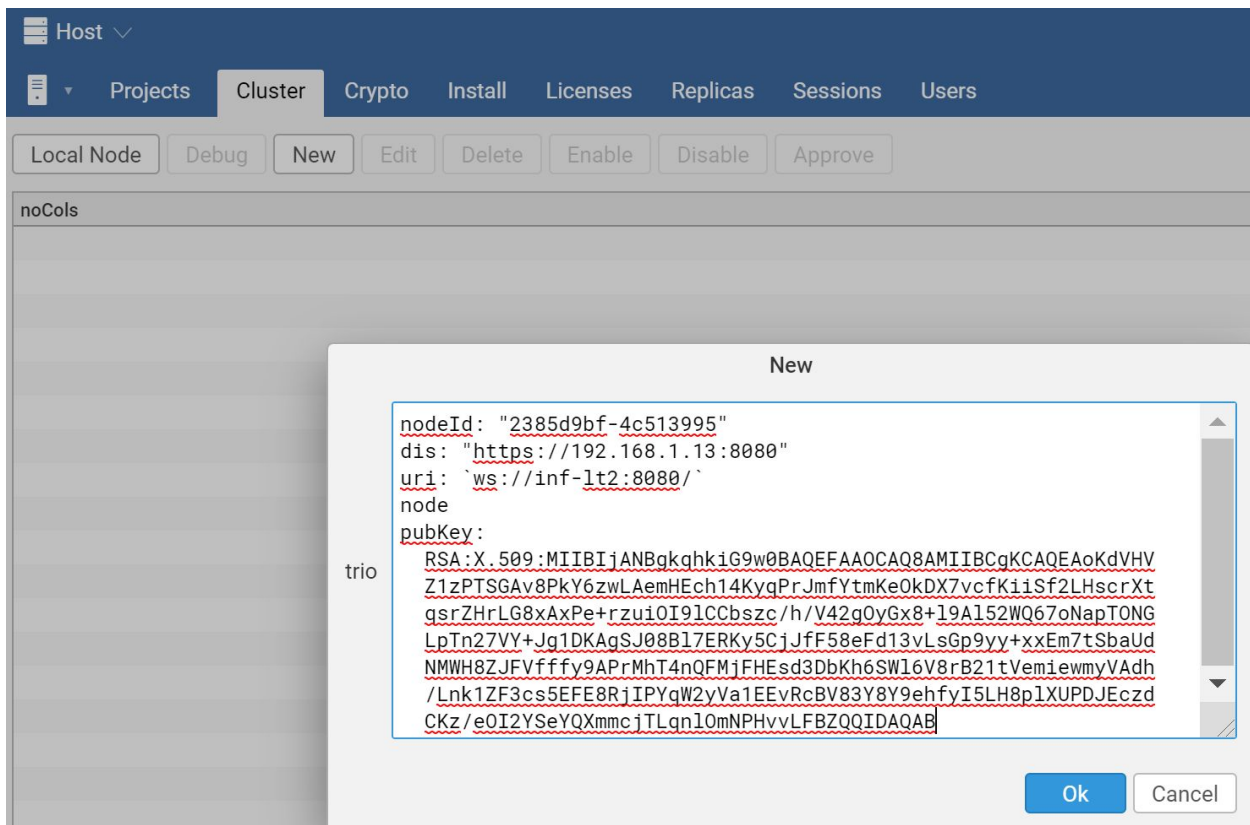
Host

Projects Cluster Crypto Install Licenses Replicas Sessions Users

Local Node Debug New Edit Delete Enable Disable Approve

noCols

New

trio

nodeId: "2385d9bf-4c513995"
dis: "https://192.168.1.13:8080"
uri: `ws://inf-lt2:8080/`
node
pubKey:
RSA:X.509:MIIBIjANBgkqhkiG9w0BAQEFAAOCAQ8AMIIBCgKCAQEAoKdVHVZ1zPTSGAv8PkY6zwLAemHEch14KyqPrJmfYtmKeOkDX7vcfKiiSf2LHscrXtqsrZHrLG8xAxPe+rzuiOI9lCCbszc/h/V42gOyGx8+l9Al52WQ67oNapTONGLpTn27VY+Jg1DKAgSJ08Bl7ERKy5CjJfF58eFd13vLsGp9yy+xxEm7tSbaUdNMWH8ZJFVfffy9APrMhT4nQFMjFHEsd3DbKh6SWl6V8rB21tVemiewmyVAdh/Lnk1ZF3cs5EFE8RjIPYqW2yVa1EEvRcBV83Y8Y9ehfyI5LH8plXUPDJEczdCKz/eOI2YSeYQXmmcjTLgnlOmNPHvvLFBZQQIDAQAB

Ok Cancel